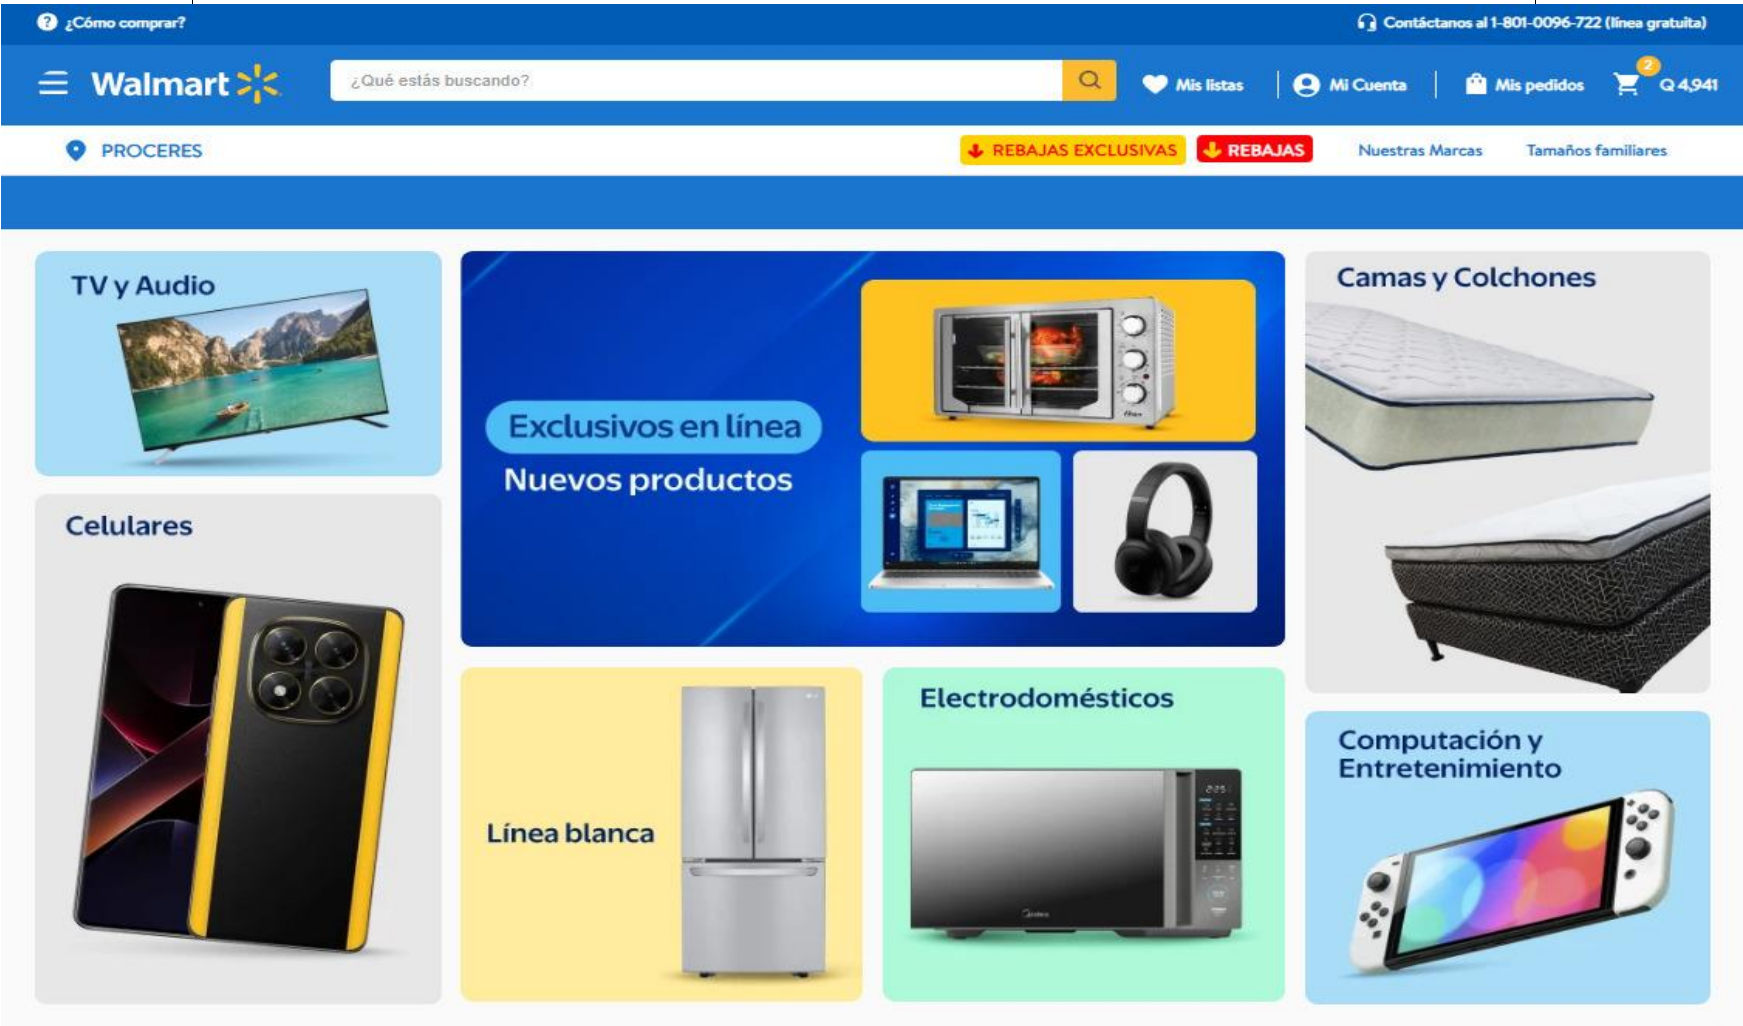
¿Cómo comprar?

Contáctanos al 1-801-0096-722 (línea gratuita)

Walmart

¿Qué estás buscando?

Mis listas

Mi Cuenta

Mis pedidos

2

Q 4,941

PROCERES

REBAJAS EXCLUSIVAS

REBAJAS

Nuestras Marcas

Tamaños familiares

TV y Audio

Exclusivos en línea

Nuevos productos

Camas y Colchones

Celulares

Línea blanca

Electrodomésticos

Computación y Entretenimiento